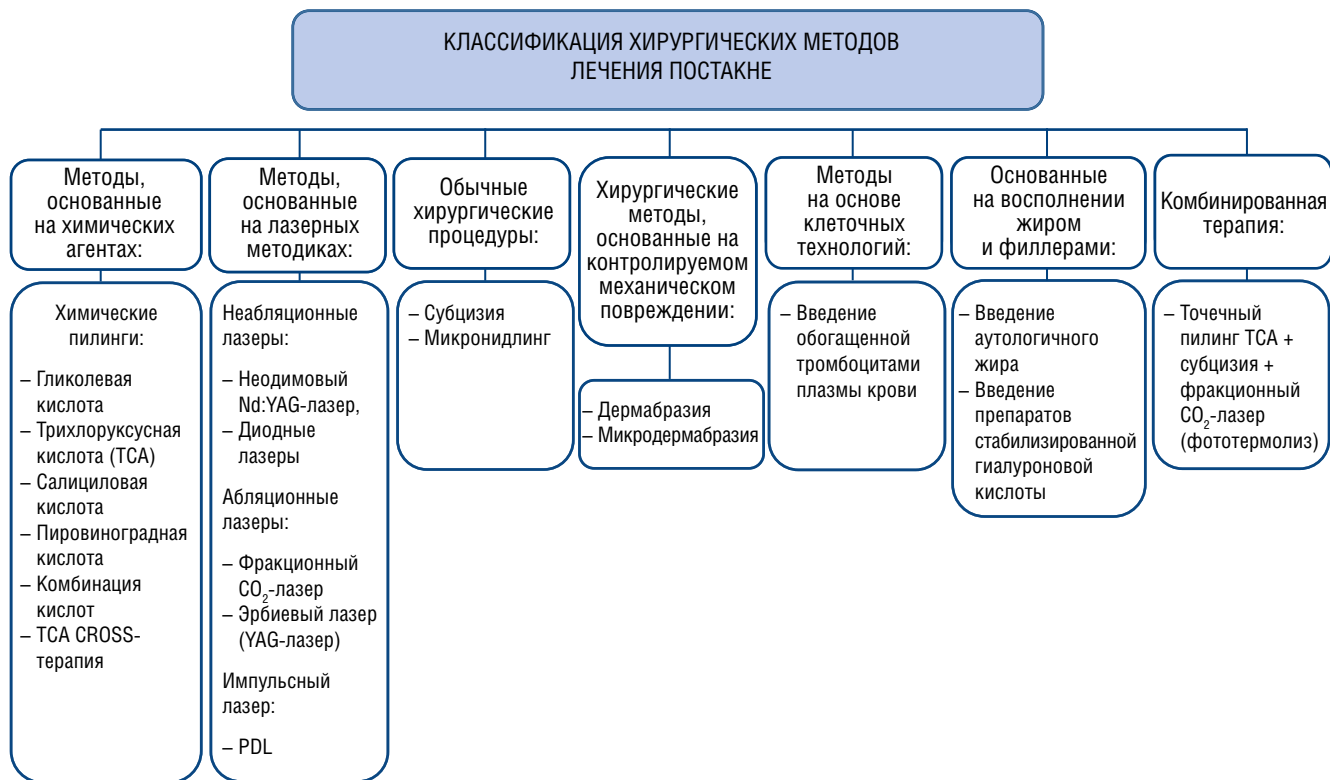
КЛАССИФИКАЦИЯ ХИРУРГИЧЕСКИХ МЕТОДОВ ЛЕЧЕНИЯ ПОСТАКНЕ

Методы, основанные на химических агентах:

Химические пилинги:

– Гликолевая кислота
– Трихлоруксусная кислота (TCA)
– Салициловая кислота
– Пировиноградная кислота
– Комбинация кислот
– TCA CROSS-терапия

Методы, основанные на лазерных методиках:

Неабляционные лазеры:

– Неодимовый Nd:YAG-лазер,
– Диодные лазеры

Абляционные лазеры:

– Фракционный $CO_2$-лазер
– Эрбиевый лазер (YAG-лазер)

Импульсный лазер:

– PDL

Обычные хирургические процедуры:

– Субцизия
– Микронидлинг

Хирургические методы, основанные на контролируемом механическом повреждении:

– Дермабразия
– Микродермабразия

Методы на основе клеточных технологий:

– Введение обогащенной тромбоцитами плазмы крови

Основанные на восполнении жиром и филлерами:

– Введение аутологичного жира
– Введение препаратов стабилизированной гиалуроновой кислоты

Комбинированная терапия:

– Точечный пилинг TCA + субцизия + фракционный $CO_2$-лазер (фототермолиз)